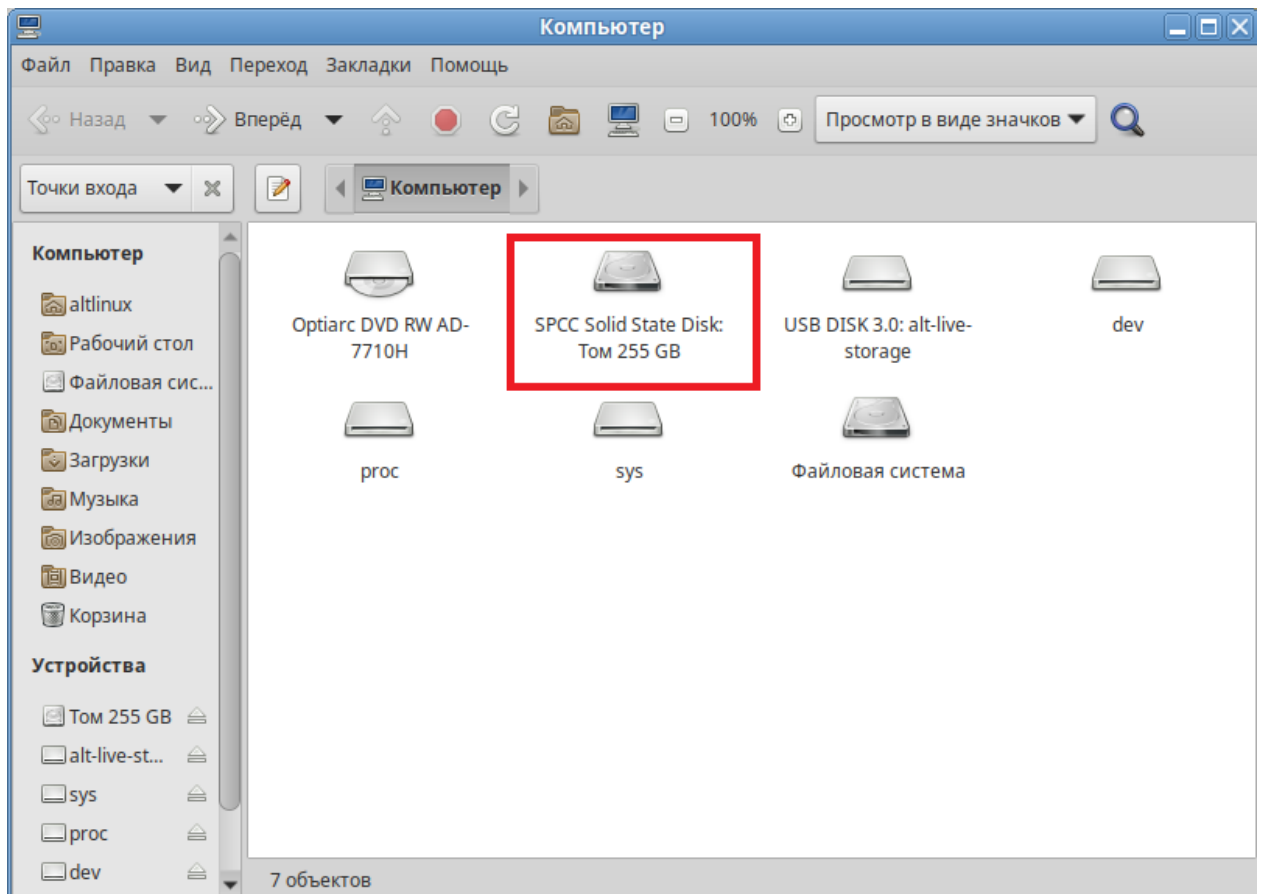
Компьютер

Файл Правка Вид Переход Закладки Помощь

Назад Вперёд 100% Просмотр в виде значков

Точки входа

Компьютер

Компьютер

altlinux

Рабочий стол

Файловая сис...

Документы

Загрузки

Музыка

Изображения

Видео

Корзина

Устройства

Том 255 GB

alt-live-st...

sys

proc

dev

Optiarc DVD RW AD-7710H

SPCC Solid State Disk: Том 255 GB

USB DISK 3.0: alt-live-storage

dev

proc

sys

Файловая система

7 объектов